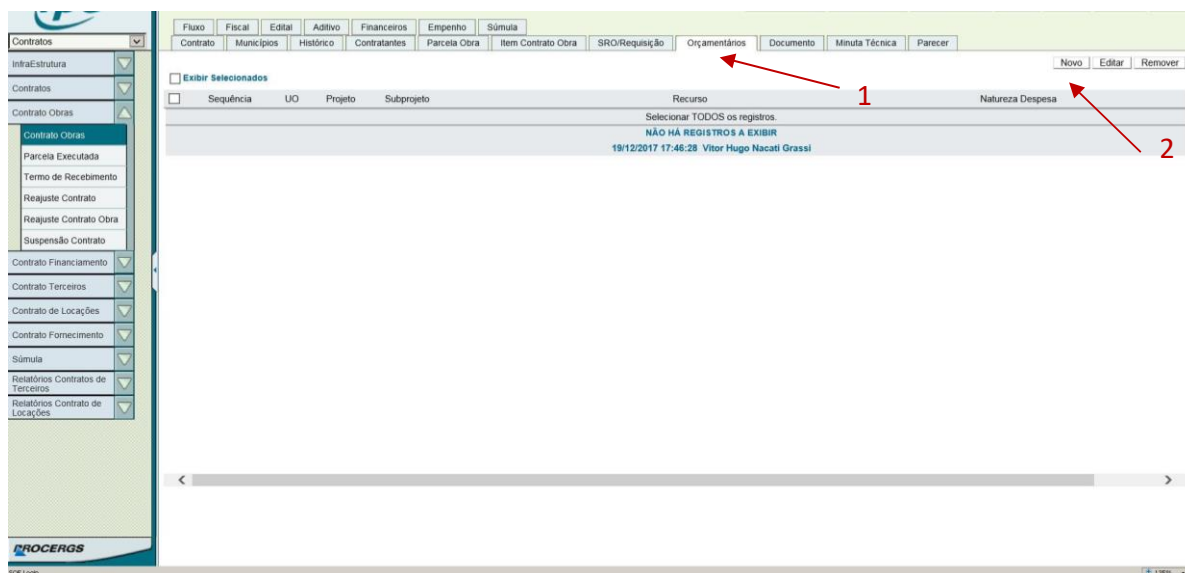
Contratos

InfraEstrutura

Contratos

Contrato Obras

Contrato Obras

Parcela Executada

Termo de Recebimento

Reajuste Contrato

Reajuste Contrato Obra

Suspensão Contrato

Contrato Financiamento

Contrato Terceiros

Contrato de Locações

Contrato Fornecimento

Súmula

Relatórios Contratos de Terceiros

Relatórios Contrato de Locações

PROCERGS

Fluxo | Fiscal | Edital | Aditivo | Financeiros | Empenho | Súmula

Contrato | Municípios | Histórico | Contratantes | Parcela Obra | Item Contrato Obra | SRO/Requisição | Orçamentários | Documento | Minuta Técnica | Parecer

Novo | Editar | Remover

Exibir Selecionados

| | Sequência | UO | Projeto | Subprojeto | Recurso | Natureza Despesa |
|---|---|---|---|---|---|---|

Selecionar TODOS os registros.

NÃO HÁ REGISTROS A EXIBIR

19/12/2017 17:46:28 Vitor Hugo Nacati Grassi

1

2